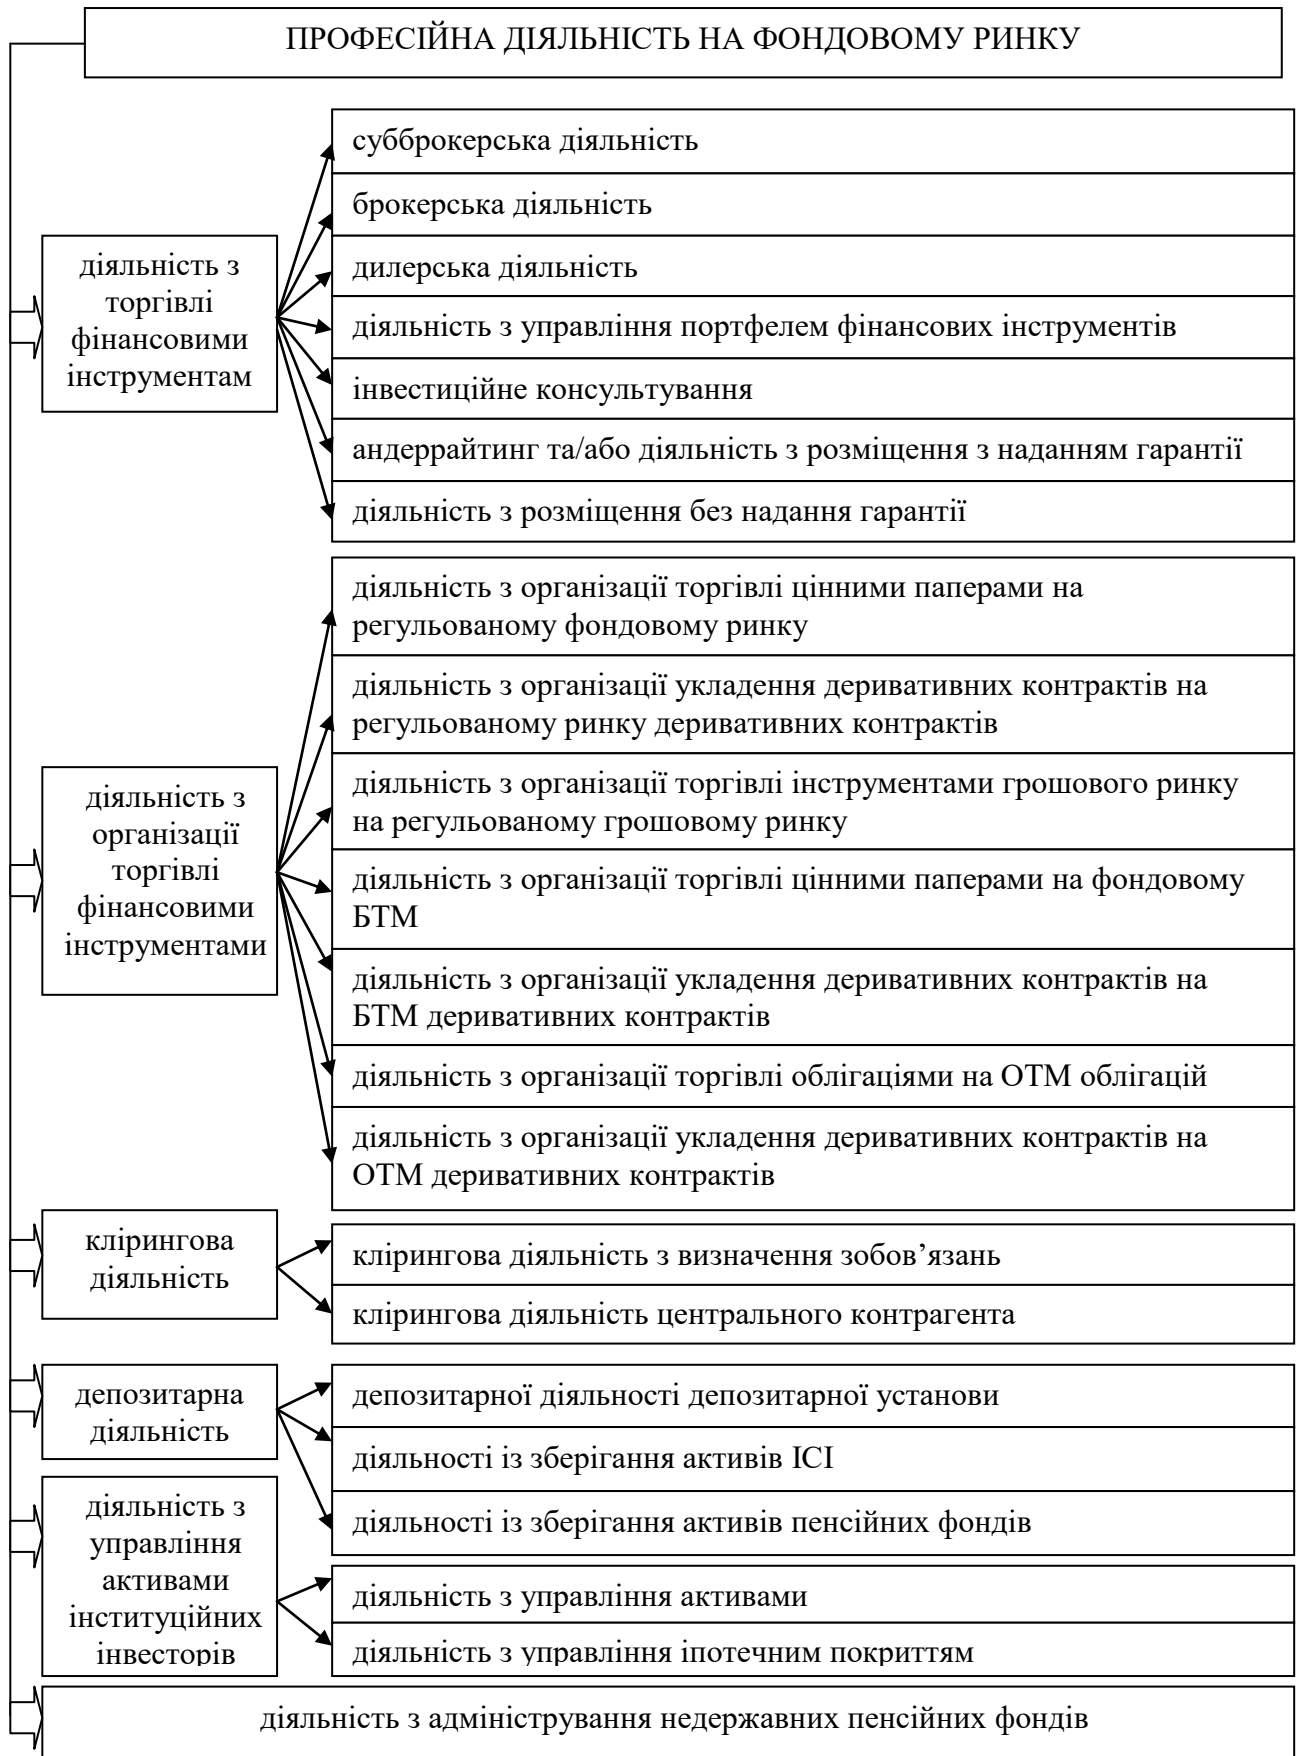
ПРОФЕСІЙНА ДІЯЛЬНІСТЬ НА ФОНДОВОМУ РИНКУ

діяльність з торгівлі фінансовими інструментам

субброкерська діяльність

брокерська діяльність

дилерська діяльність

діяльність з управління портфелем фінансових інструментів

інвестиційне консультування

андеррайтинг та/або діяльність з розміщення з наданням гарантії

діяльність з розміщення без надання гарантії

діяльність з організації торгівлі фінансовими інструментами

діяльність з організації торгівлі цінними паперами на регульованому фондовому ринку

діяльність з організації укладення деривативних контрактів на регульованому ринку деривативних контрактів

діяльність з організації торгівлі інструментами грошового ринку на регульованому грошовому ринку

діяльність з організації торгівлі цінними паперами на фондовому БТМ

діяльність з організації укладення деривативних контрактів на БТМ деривативних контрактів

діяльність з організації торгівлі облігаціями на ОТМ облігацій

діяльність з організації укладення деривативних контрактів на ОТМ деривативних контрактів

клірингова діяльність

клірингова діяльність з визначення зобов’язань

клірингова діяльність центрального контрагента

депозитарна діяльність

депозитарної діяльності депозитарної установи

діяльності із зберігання активів ІСІ

діяльності із зберігання активів пенсійних фондів

діяльність з управління активами інституційних інвесторів

діяльність з управління активами

діяльність з управління іпотечним покриттям

діяльність з адміністрування недержавних пенсійних фондів